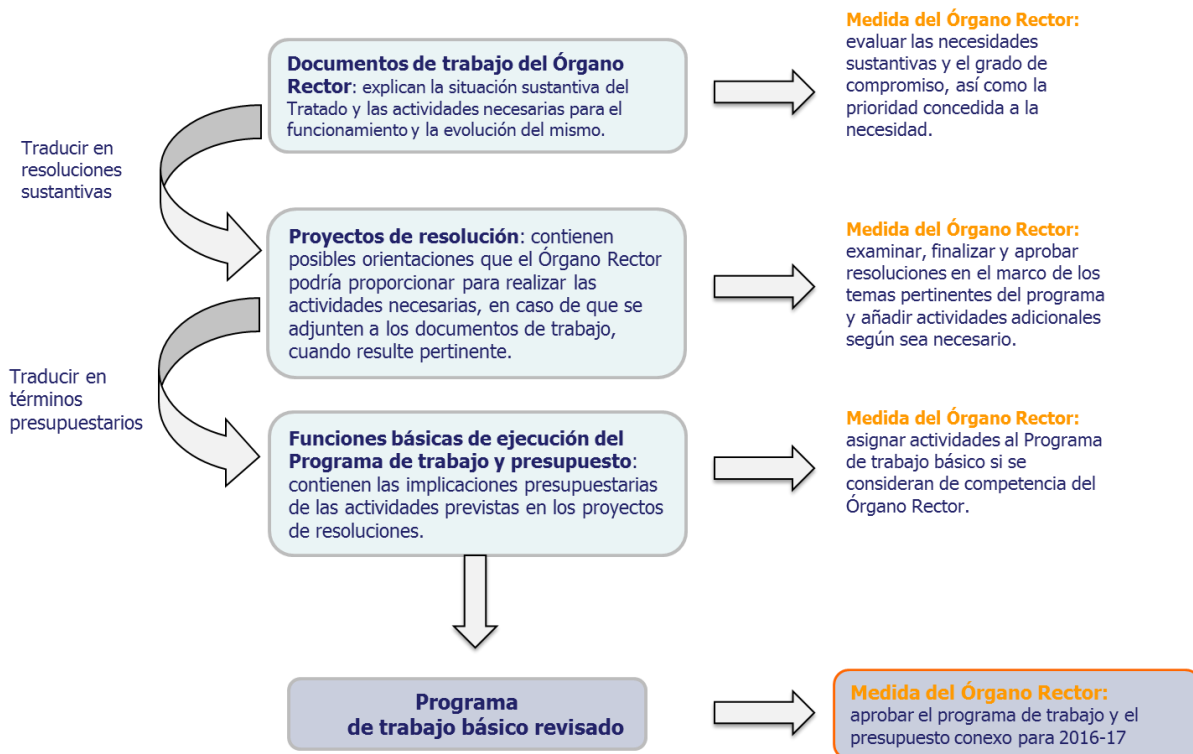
**Documentos de trabajo del Órgano Rector**: explican la situación sustantiva del Tratado y las actividades necesarias para el funcionamiento y la evolución del mismo.

**Medida del Órgano Rector:** evaluar las necesidades sustantivas y el grado de compromiso, así como la prioridad concedida a la necesidad.

Traducir en resoluciones sustantivas

**Proyectos de resolución**: contienen posibles orientaciones que el Órgano Rector podría proporcionar para realizar las actividades necesarias, en caso de que se adjunten a los documentos de trabajo, cuando resulte pertinente.

**Medida del Órgano Rector:** examinar, finalizar y aprobar resoluciones en el marco de los temas pertinentes del programa y añadir actividades adicionales según sea necesario.

Traducir en términos presupuestarios

**Funciones básicas de ejecución del Programa de trabajo y presupuesto**: contienen las implicaciones presupuestarias de las actividades previstas en los proyectos de resoluciones.

**Medida del Órgano Rector:** asignar actividades al Programa de trabajo básico si se consideran de competencia del Órgano Rector.

**Programa de trabajo básico revisado**

**Medida del Órgano Rector:** aprobar el programa de trabajo y el presupuesto conexo para 2016-17